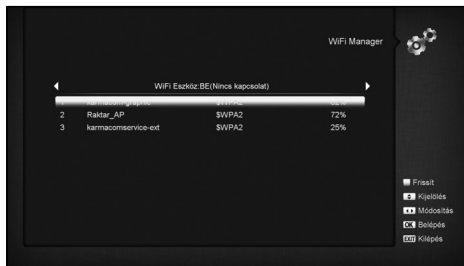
WiFi Manager

WiFi Eszköz:BE(Nincs kapcsolat)

| 1 | karmacom-graphic | $WPA2 | 82% |
|---|---|---|---|
| 2 | Raktar_AP | $WPA2 | 72% |
| 3 | karmacomservice-ext | $WPA2 | 25% |

Frissít
Kijelölés
Módosítás
OK Belépés
EXIT Kilépés